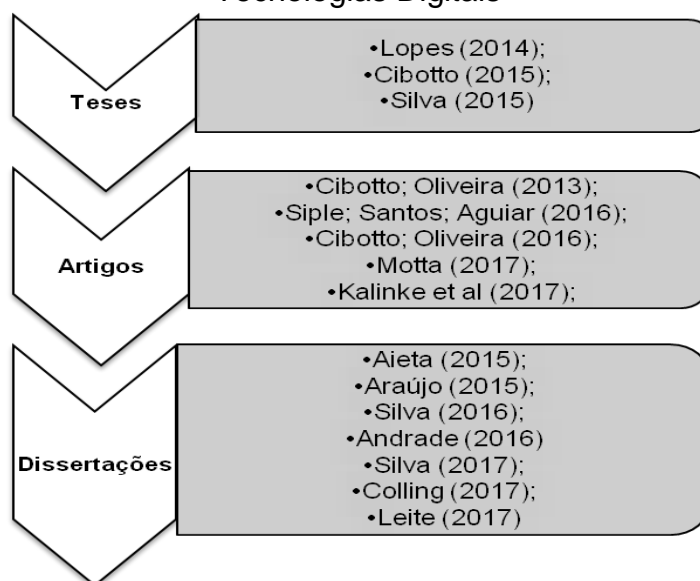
Tecnologias Digitais

Teses

•Lopes (2014);
•Cibotto (2015);
•Silva (2015)

Artigos

•Cibotto; Oliveira (2013);
•Siple; Santos; Aguiar (2016);
•Cibotto; Oliveira (2016);
•Motta (2017);
•Kalinke et al (2017);

Dissertações

•Aieta (2015);
•Araújo (2015);
•Silva (2016);
•Andrade (2016)
•Silva (2017);
•Colling (2017);
•Leite (2017)